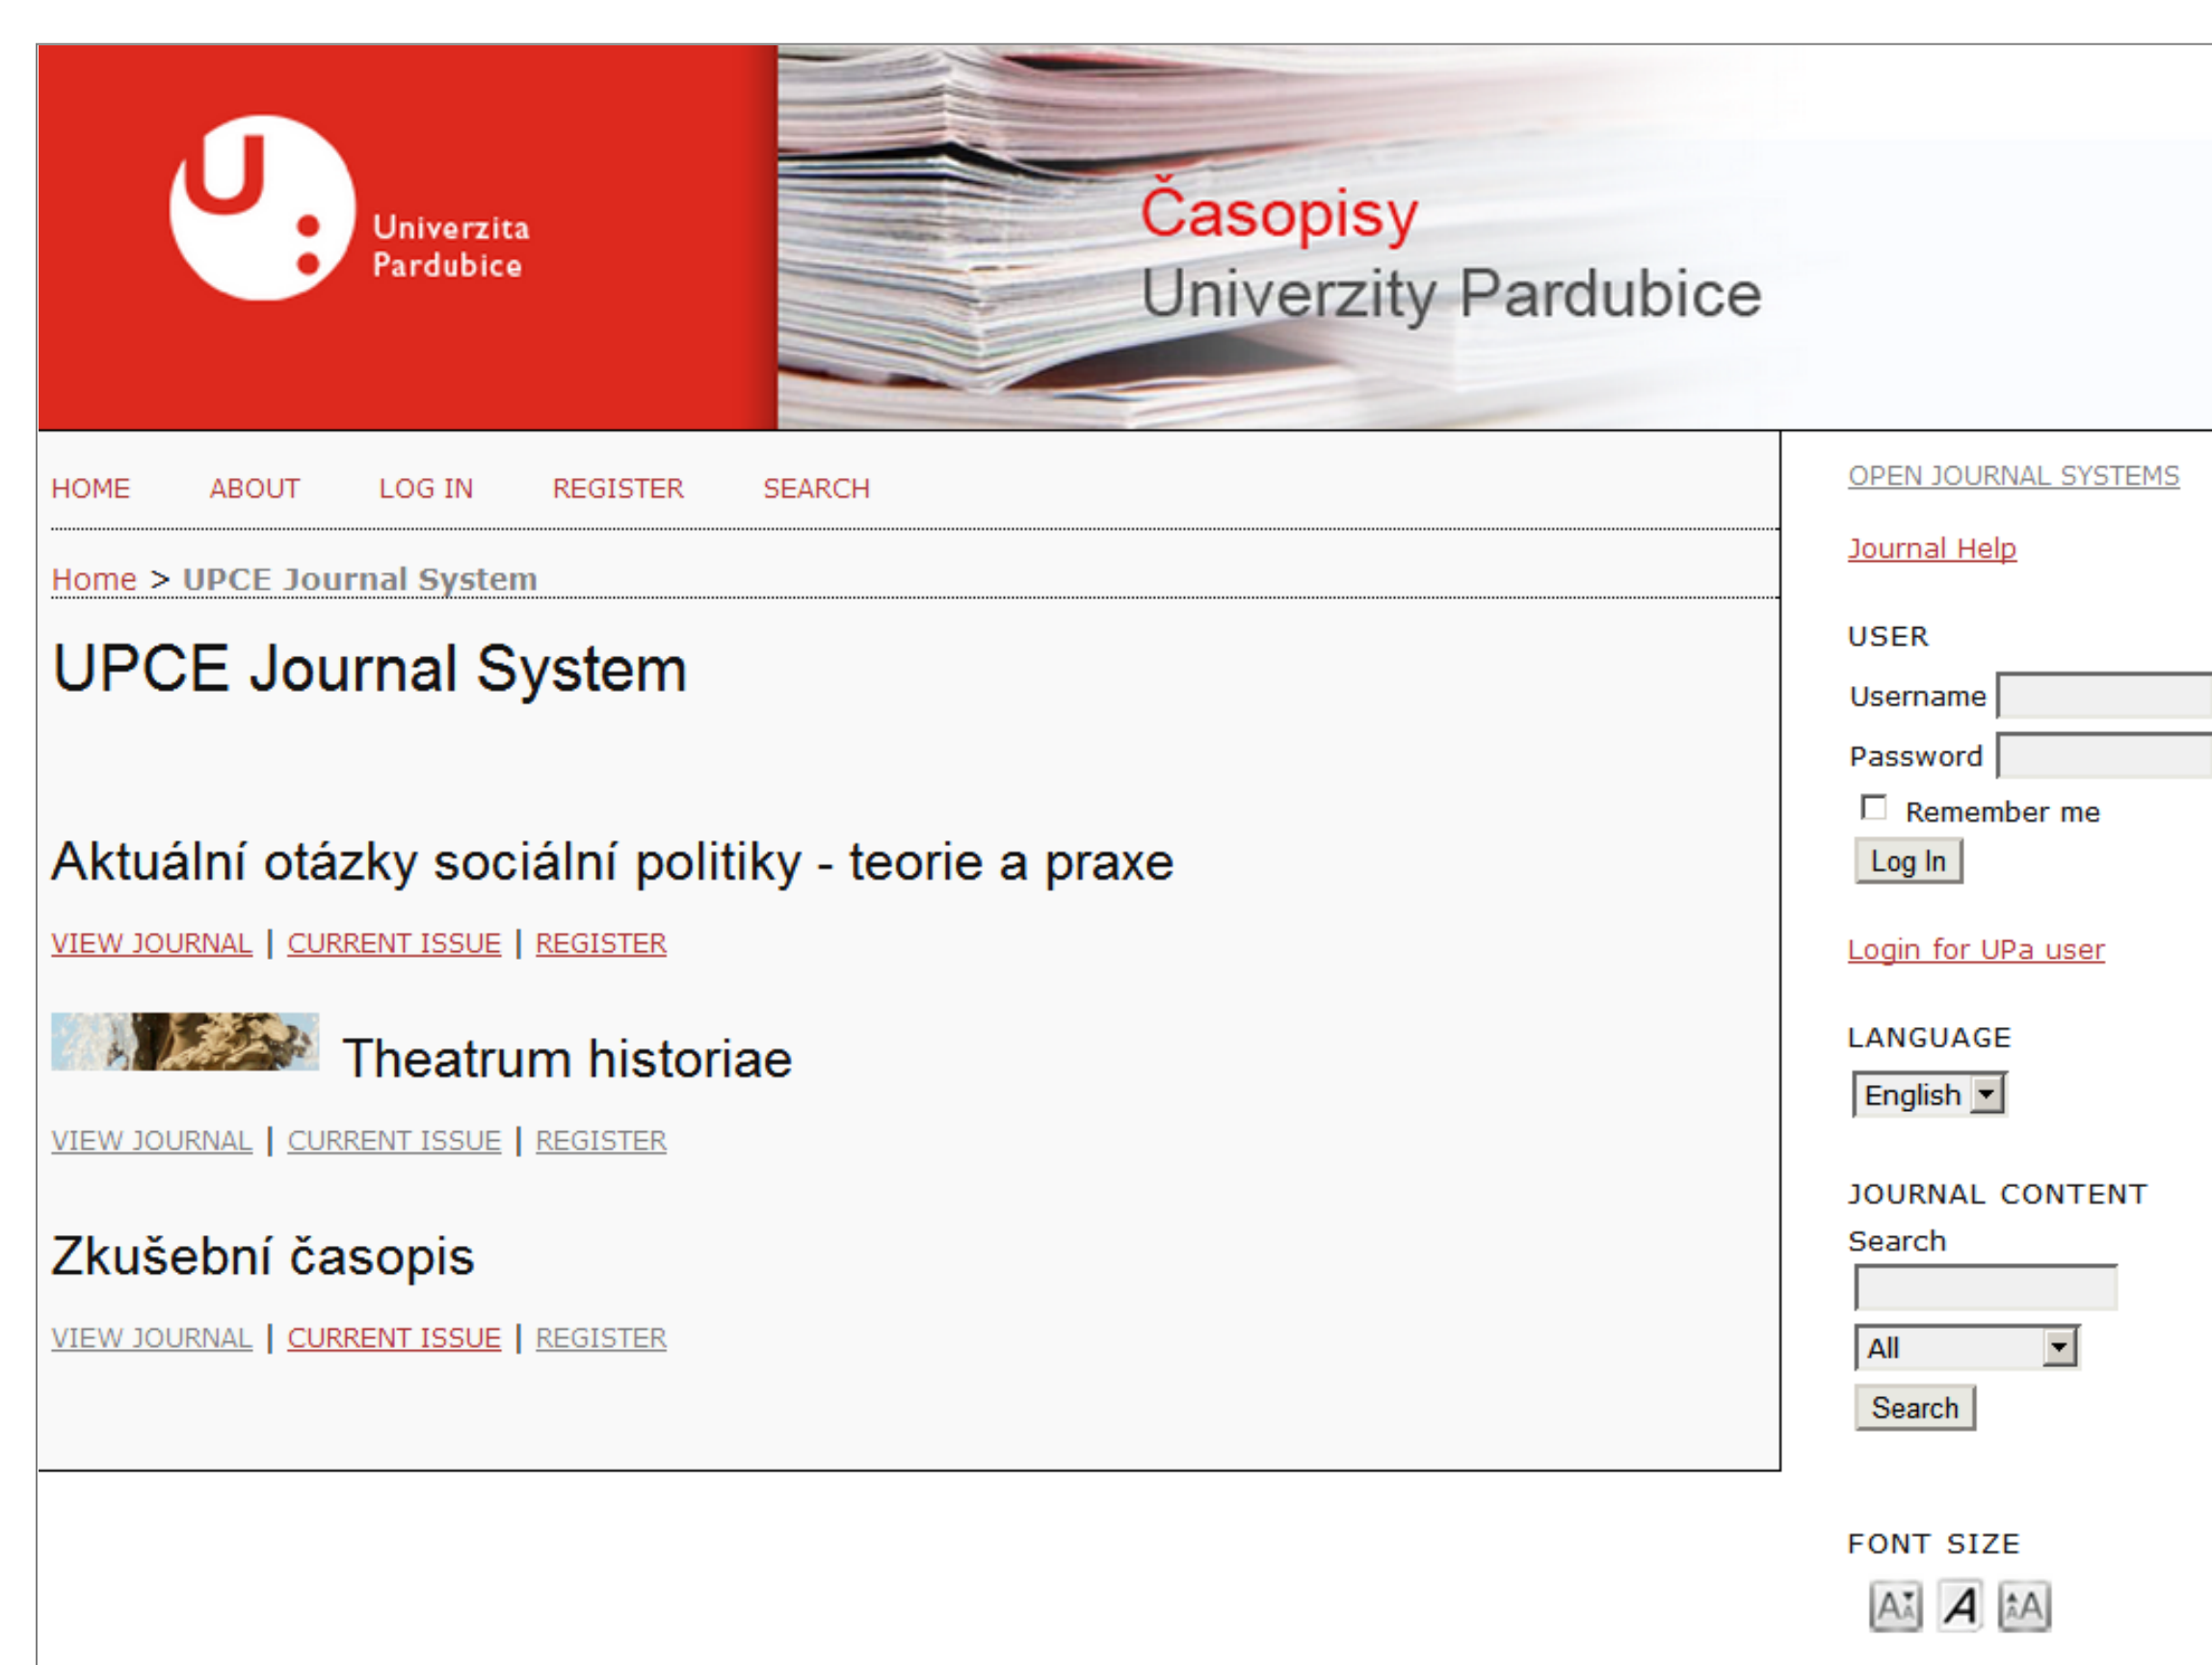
Univerzita Pardubice

Časopisy
Univerzity Pardubice

HOME ABOUT LOG IN REGISTER SEARCH

Home > UPCE Journal System

UPCE Journal System

Aktuální otázky sociální politiky - teorie a praxe

VIEW JOURNAL | CURRENT ISSUE | REGISTER

Theatrum historiae

VIEW JOURNAL | CURRENT ISSUE | REGISTER

Zkušební časopis

VIEW JOURNAL | CURRENT ISSUE | REGISTER

OPEN JOURNAL SYSTEMS

Journal Help

USER
Username
Password
Remember me
Log In

Login for UPa user

LANGUAGE
English

JOURNAL CONTENT
Search
All
Search

FONT SIZE